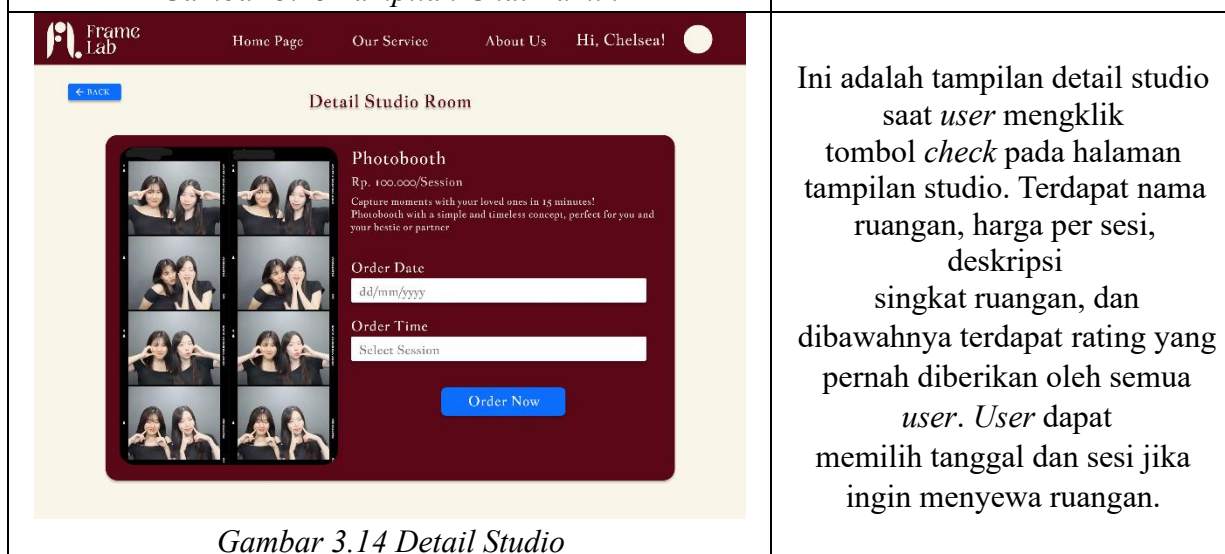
Frame Lab

Home Page

Our Service

About Us

Hi, Chelsea!

← BACK

Detail Studio Room

Photobooth

Rp. 100.000/Session

Capture moments with your loved ones in 15 minutes! Photobooth with a simple and timeless concept, perfect for you and your bestie or partner

Order Date

dd/mm/yyyy

Order Time

Select Session

Order Now

Gambar 3.14 Detail Studio

Ini adalah tampilan detail studio saat *user* mengklik tombol *check* pada halaman tampilan studio. Terdapat nama ruangan, harga per sesi, deskripsi singkat ruangan, dan dibawahnya terdapat rating yang pernah diberikan oleh semua *user*. *User* dapat memilih tanggal dan sesi jika ingin menyewa ruangan.